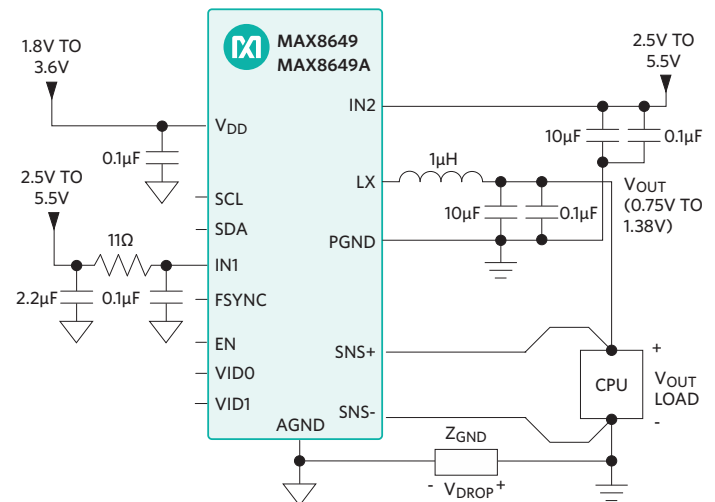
MAX8649
MAX8649A

1.8V TO
3.6V

$V_{DD}$

0.1µF

2.5V TO
5.5V

SCL

SDA

11Ω

IN1

2.2µF

0.1µF

FSYNC

EN

VID0

VID1

AGND

IN2

LX

PGND

SNS+

SNS-

2.5V TO
5.5V

10µF

0.1µF

1µH

10µF

0.1µF

$V_{OUT}$
(0.75V TO
1.38V)

+

CPU

$V_{OUT}$
LOAD

-

$Z_{GND}$

- $V_{DROP}$ +